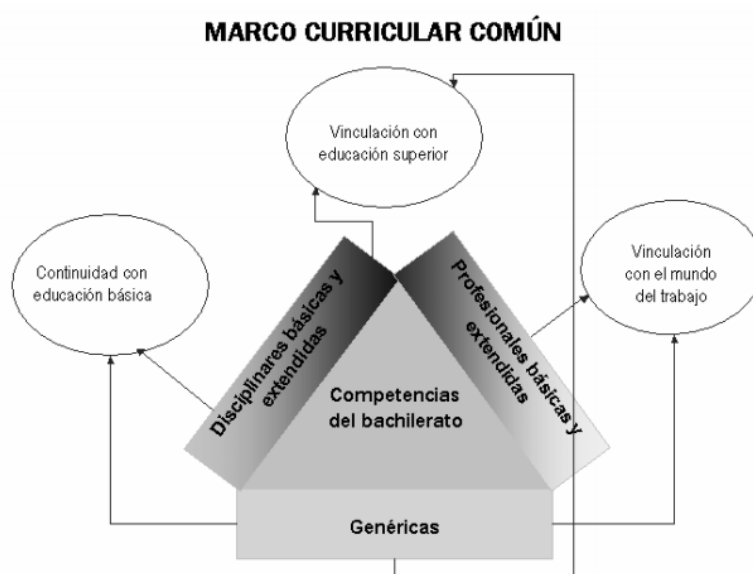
MARCO CURRICULAR COMÚN

Vinculación con educación superior

Continuidad con educación básica

Vinculación con el mundo del trabajo

Disciplinares básicas y extendidas

Profesionales básicas y extendidas

Competencias del bachillerato

Genéricas